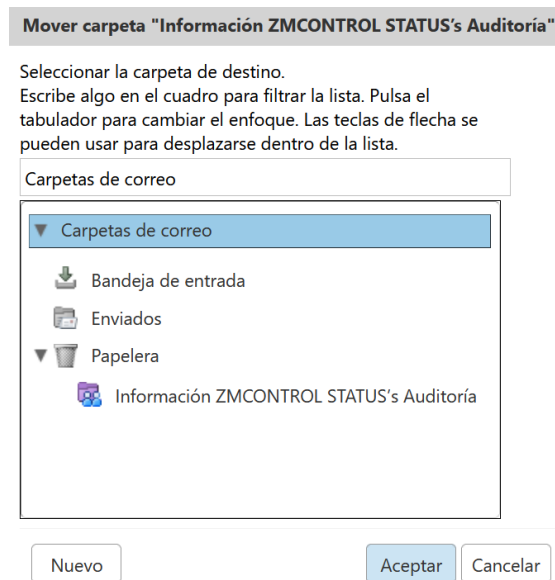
Mover carpeta "Información ZMCONTROL STATUS's Auditoría"

Seleccionar la carpeta de destino.
Escribe algo en el cuadro para filtrar la lista. Pulsa el tabulador para cambiar el enfoque. Las teclas de flecha se pueden usar para desplazarse dentro de la lista.

Carpetas de correo

Carpetas de correo
Bandeja de entrada
Enviados
Papelera
Información ZMCONTROL STATUS's Auditoría

Nuevo
Aceptar
Cancelar